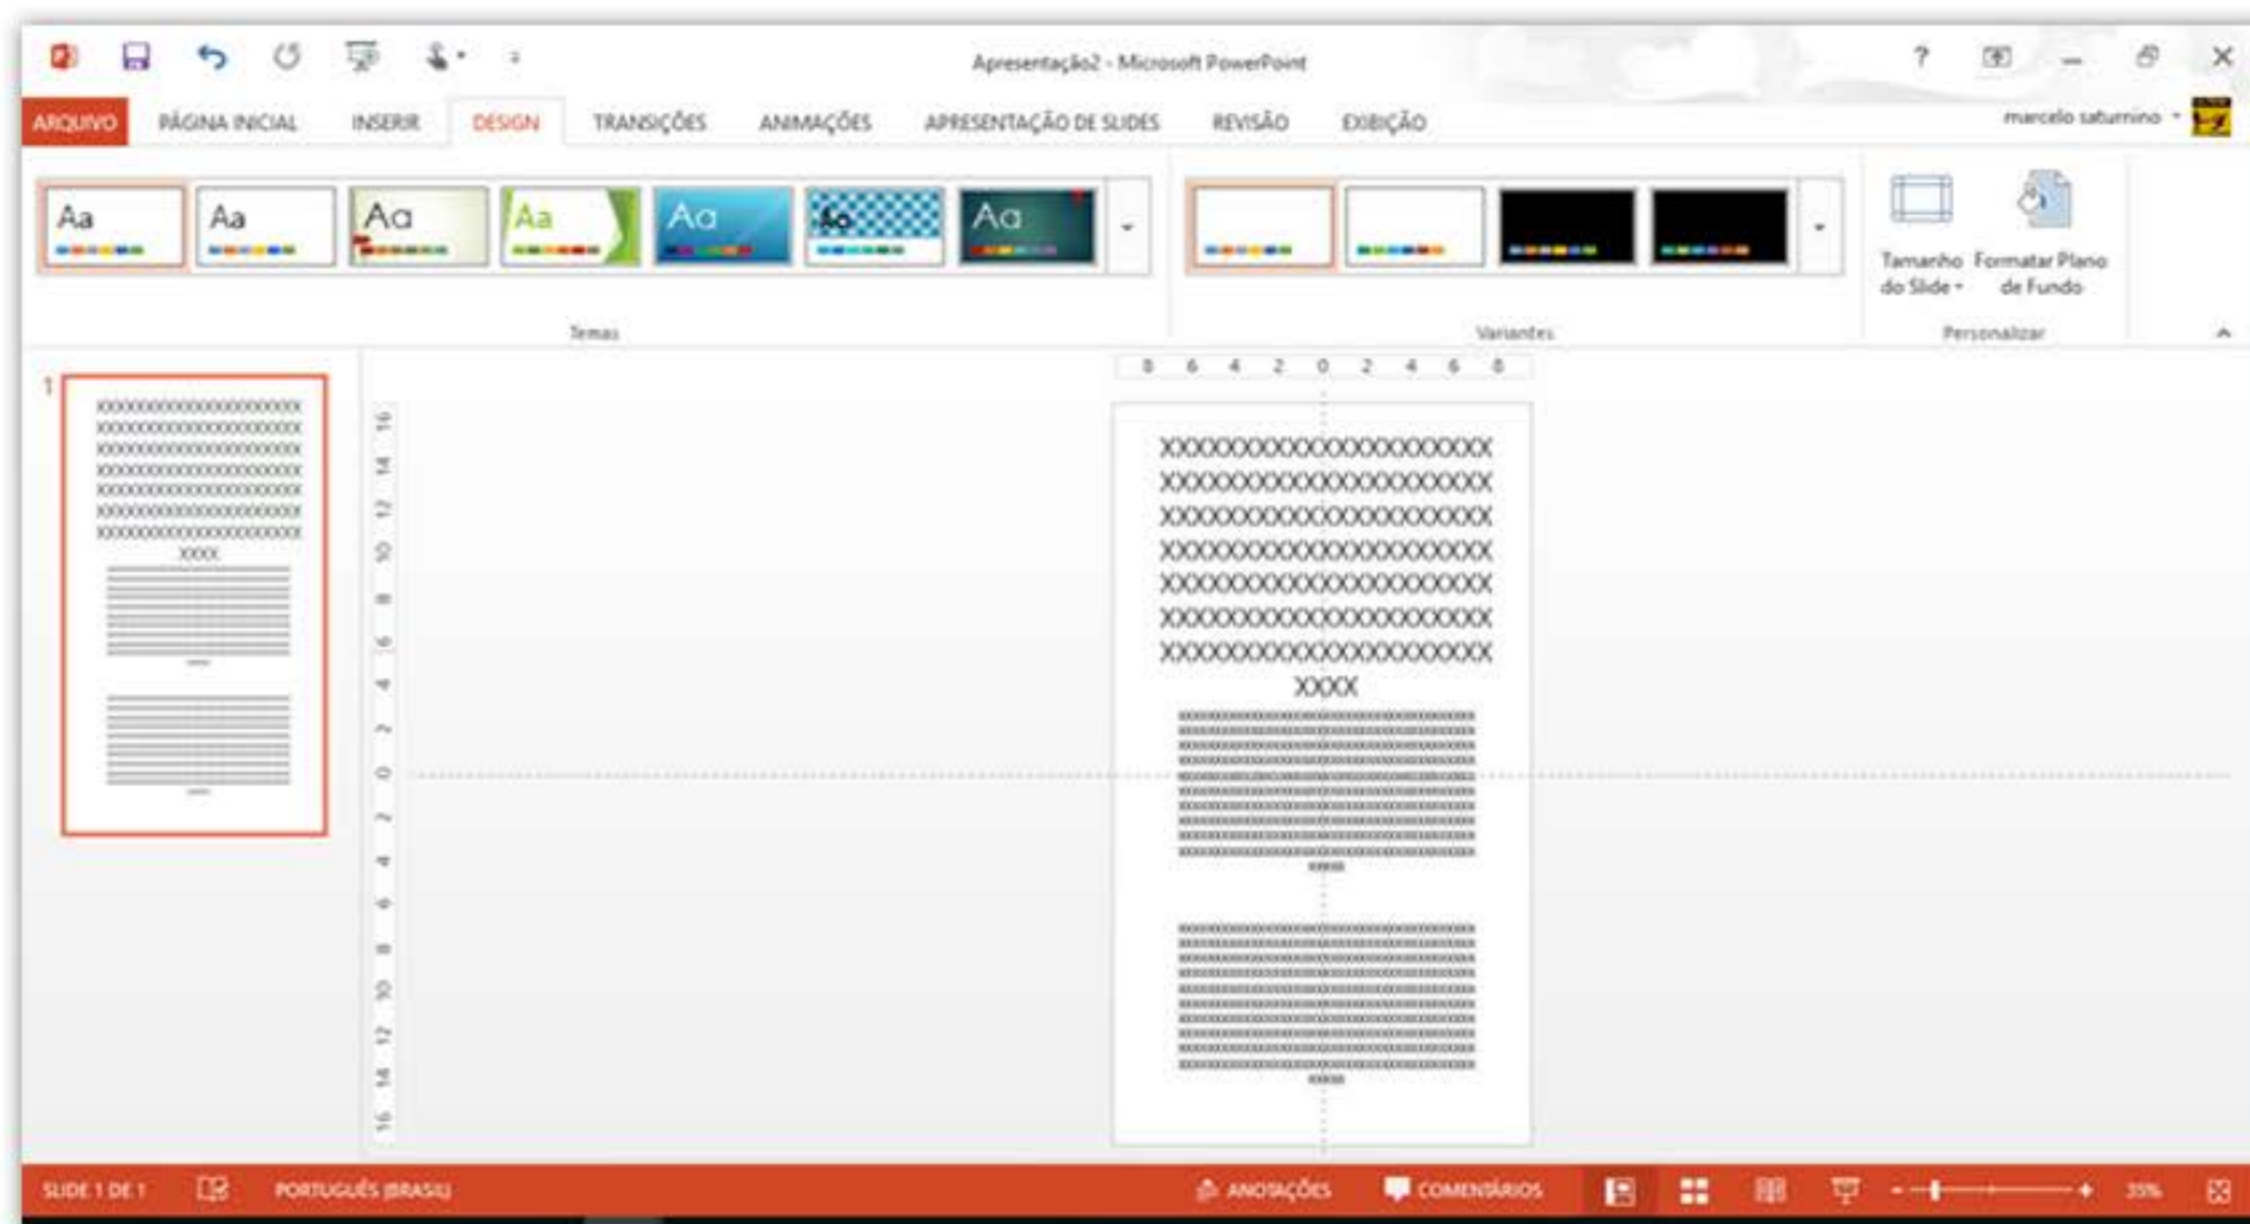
Apresentação2 - Microsoft PowerPoint

? 

ARQUIVO PÁGINA INICIAL INSERIR DESIGN TRANSIÇÕES ANIMAÇÕES APRESENTAÇÃO DE SLIDES REVISÃO EXIBIÇÃO

marcelo saturnino

Aa Aa Aa Aa Aa Aa Aa

Temas

Variantes

Tamanho do Slide

Formatar Plano de Fundo

Personalizar

1

8 6 4 2 0 2 4 6 8

16 14 12 10 8 6 4 2 0 2 4 6 8 10 12 14 16

XXXXXXXXXXXXXXXXXXXXX
XXXXXXXXXXXXXXXXXXXXX
XXXXXXXXXXXXXXXXXXXXX
XXXXXXXXXXXXXXXXXXXXX
XXXXXXXXXXXXXXXXXXXXX
XXXXXXXXXXXXXXXXXXXXX
XXXXXXXXXXXXXXXXXXXXX
XXXX

SLIDE 1 DE 1 PORTUGUÊS (BRASIL) ANOTAÇÕES COMENTÁRIOS 35%